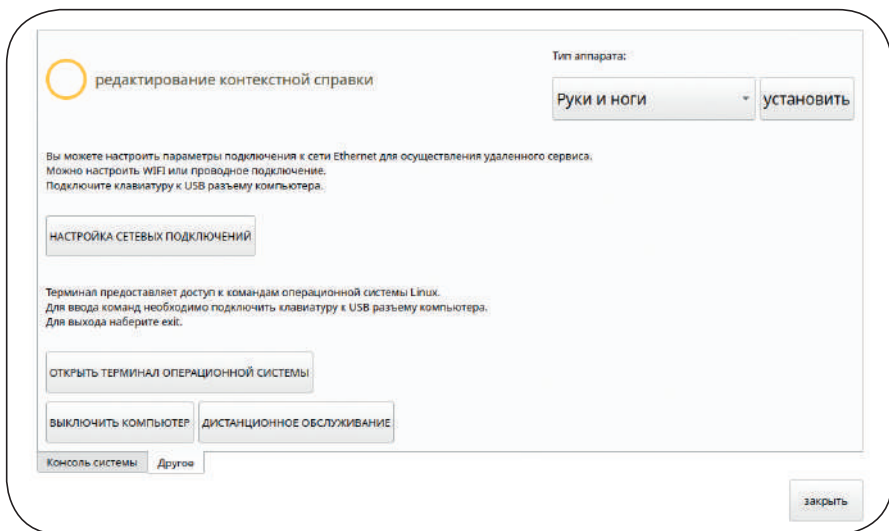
редактирование контекстной справки

Тип аппарата:

Руки и ноги

установить

Вы можете настроить параметры подключения к сети Ethernet для осуществления удаленного сервиса. Можно настроить WIFI или проводное подключение. Подключите клавиатуру к USB разъему компьютера.

НАСТРОЙКА СЕТЕВЫХ ПОДКЛЮЧЕНИЙ

Терминал предоставляет доступ к командам операционной системы Linux. Для ввода команд необходимо подключить клавиатуру к USB разъему компьютера. Для выхода наберите exit.

ОТКРЫТЬ ТЕРМИНАЛ ОПЕРАЦИОННОЙ СИСТЕМЫ

ВЫКЛЮЧИТЬ КОМПЬЮТЕР

ДИСТАНЦИОННОЕ ОБСЛУЖИВАНИЕ

Консоль системы

Другое

закрыть